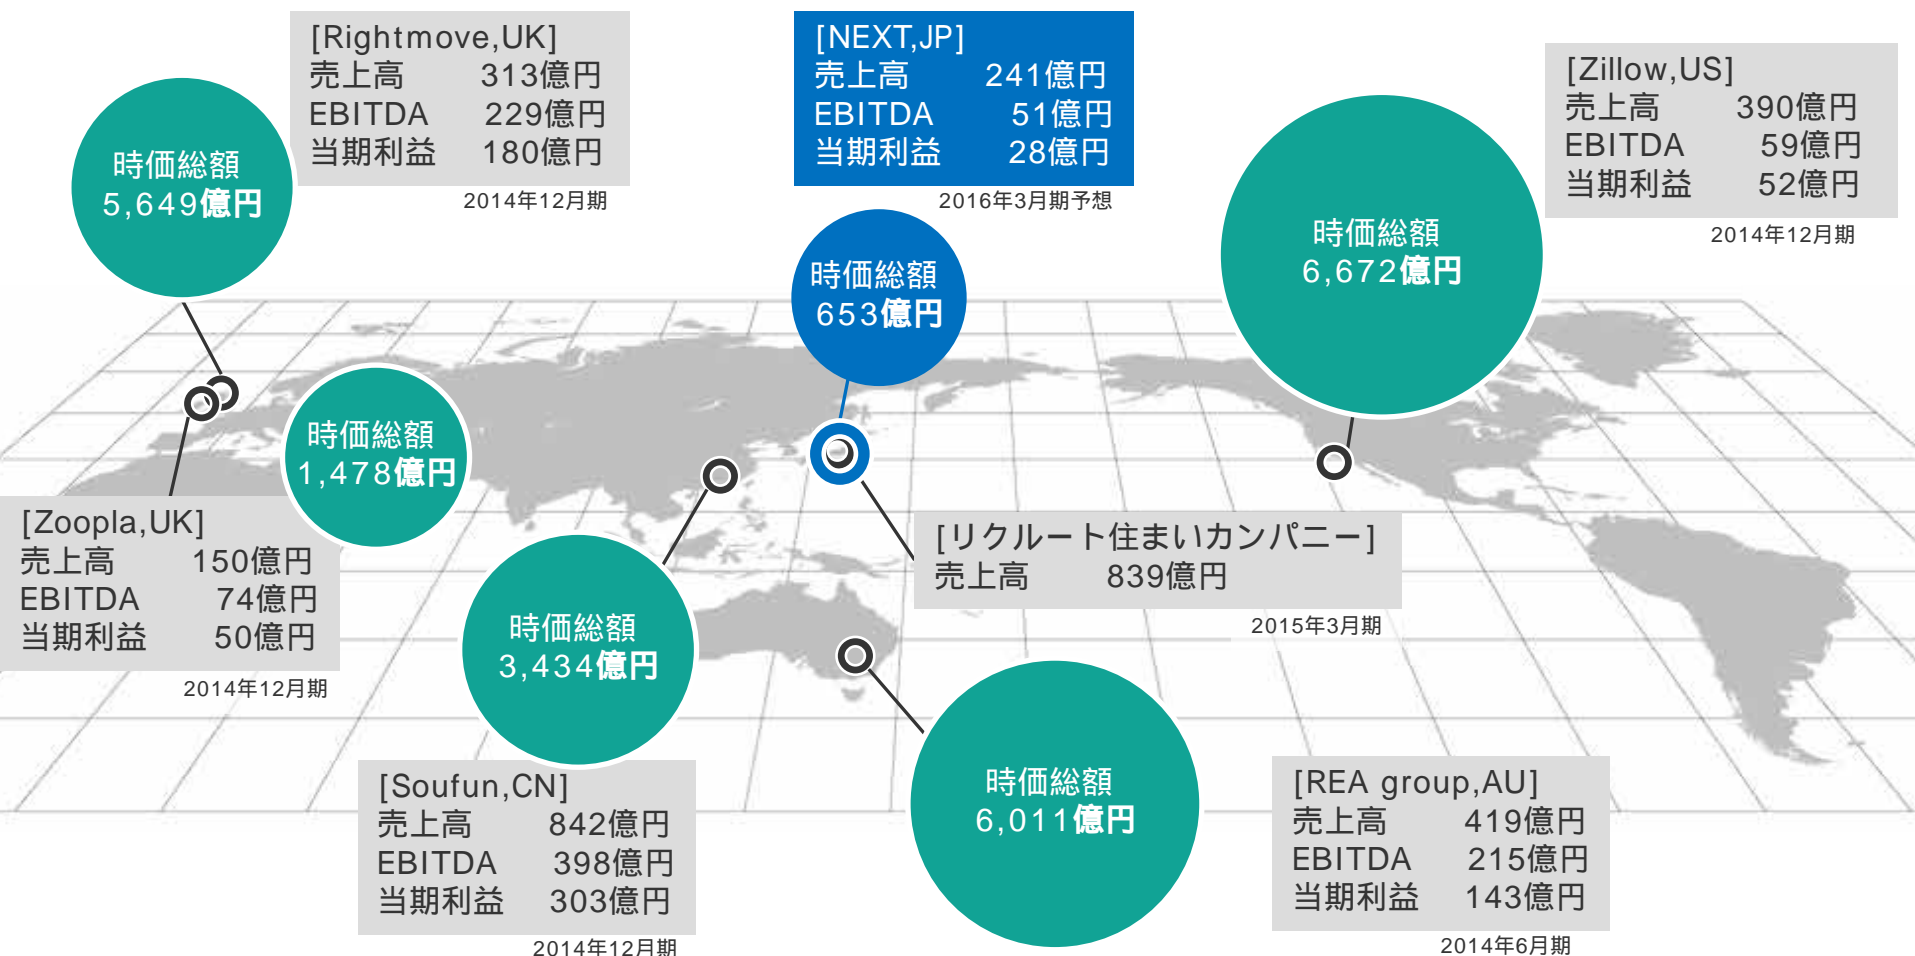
[Rightmove,UK]
売上高 313億円
EBITDA 229億円
当期利益 180億円
2014年12月期

時価総額
5,649億円

[NEXT,JP]
売上高 241億円
EBITDA 51億円
当期利益 28億円
2016年3月期予想

時価総額
653億円

[Zillow,US]
売上高 390億円
EBITDA 59億円
当期利益 52億円
2014年12月期

時価総額
6,672億円

時価総額
1,478億円

[Zoopla,UK]
売上高 150億円
EBITDA 74億円
当期利益 50億円
2014年12月期

[リクルート住まいカンパニー]
売上高 839億円
2015年3月期

時価総額
3,434億円

[Soufun,CN]
売上高 842億円
EBITDA 398億円
当期利益 303億円
2014年12月期

時価総額
6,011億円

[REA group,AU]
売上高 419億円
EBITDA 215億円
当期利益 143億円
2014年6月期